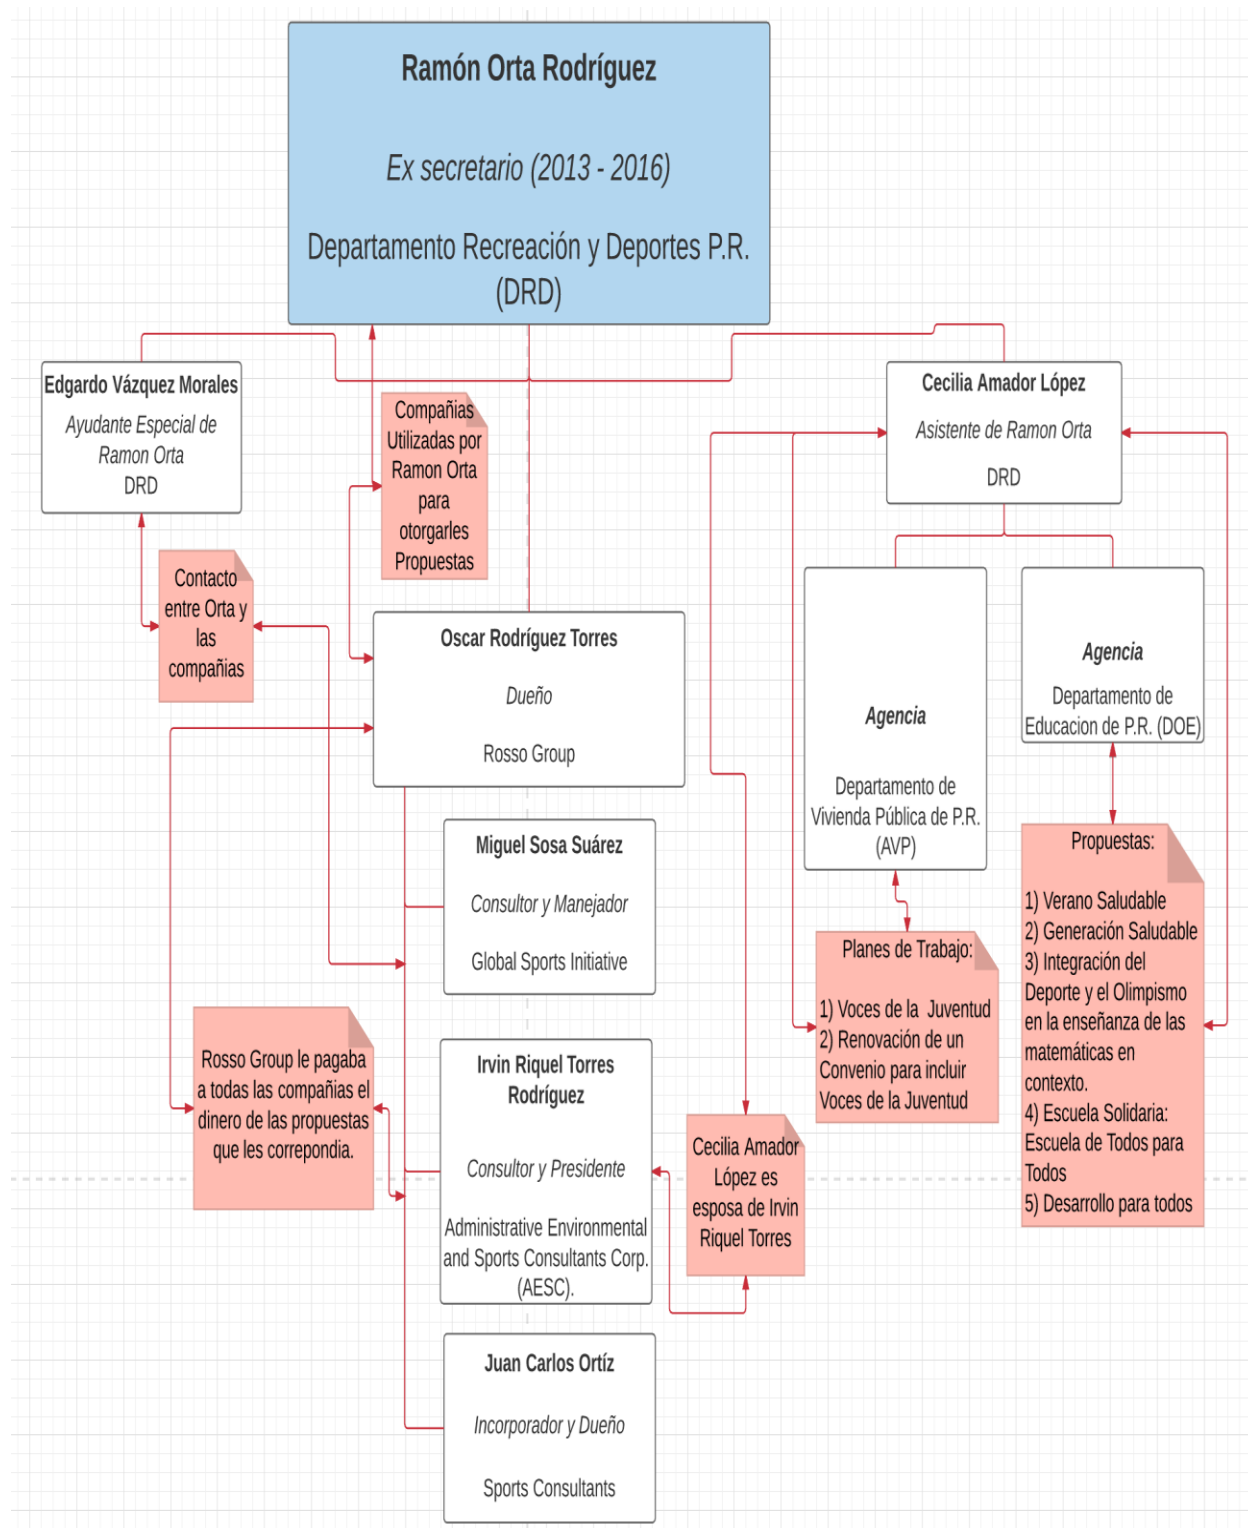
Ramón Orta Rodríguez

Ex secretario (2013 - 2016)

Departamento Recreación y Deportes P.R. (DRD)

Edgardo Vázquez Morales

Ayudante Especial de Ramon Orta

DRD

Compañías Utilizadas por Ramon Orta para otorgarles Propuestas

Cecilia Amador López

Asistente de Ramon Orta

DRD

Contacto entre Orta y las compañías

Oscar Rodríguez Torres

Dueño

Rosso Group

Agencia

Departamento de Vivienda Pública de P.R. (AVP)

Agencia

Departamento de Educacion de P.R. (DOE)

Miguel Sosa Suárez

Consultor y Manejador

Global Sports Initiative

Propuestas:

1) Verano Saludable
2) Generación Saludable
3) Integración del Deporte y el Olimpismo en la enseñanza de las matemáticas en contexto.
4) Escuela Solidaria: Escuela de Todos para Todos
5) Desarrollo para todos

Planes de Trabajo:

1) Voces de la Juventud
2) Renovación de un Convenio para incluir Voces de la Juventud

Rosso Group le pagaba a todas las compañías el dinero de las propuestas que les correpondia.

Irvin Riquel Torres Rodríguez

Consultor y Presidente

Administrative Environmental and Sports Consultants Corp. (AESC).

Cecilia Amador López es esposa de Irvin Riquel Torres

Juan Carlos Ortíz

Incorporador y Dueño

Sports Consultants